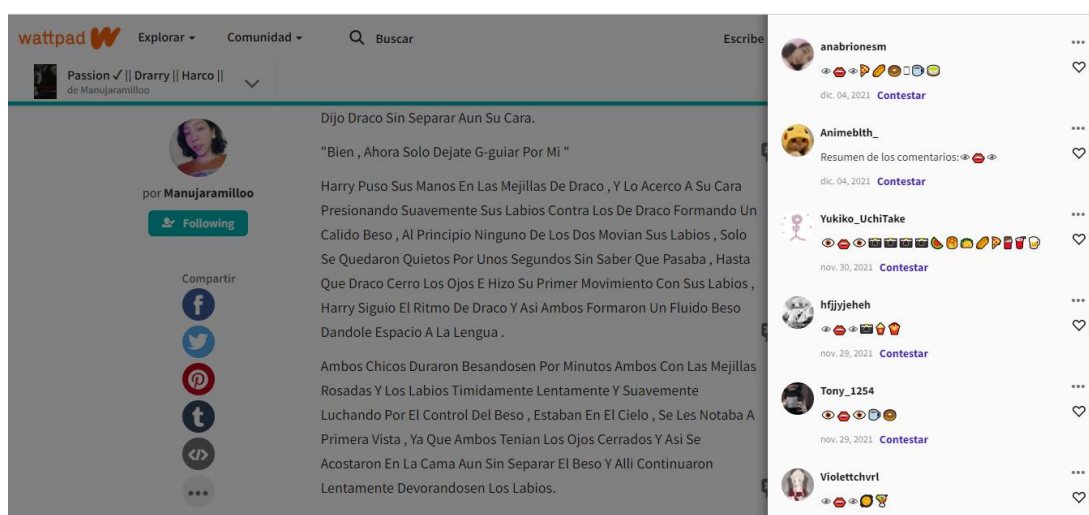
wattpad Explorar ▾ Comunidad ▾ Buscar Escribe

Passion ✓ || Drarry || Harco ||
de Manujaramilloo

por Manujaramilloo

Following

Compartir

Dijo Draco Sin Separar Aun Su Cara.

"Bien , Ahora Solo Dejate G-guiar Por Mi "

Harry Puso Sus Manos En Las Mejillas De Draco , Y Lo Acerco A Su Cara Presionando Suavemente Sus Labios Contra Los De Draco Formando Un Calido Beso , Al Principio Ninguno De Los Dos Movian Sus Labios , Solo Se Quedaron Quietos Por Unos Segundos Sin Saber Que Pasaba , Hasta Que Draco Cerro Los Ojos E Hizo Su Primer Movimiento Con Sus Labios , Harry Siguio El Ritmo De Draco Y Asi Ambos Formaron Un Fluido Beso Dandole Espacio A La Lengua .

Ambos Chicos Duraron Besandosen Por Minutos Ambos Con Las Mejillas Rosadas Y Los Labios Timidamente Lentamente Y Suavemente Luchando Por El Control Del Beso , Estaban En El Cielo , Se Les Notaba A Primera Vista , Ya Que Ambos Tenian Los Ojos Cerrados Y Asi Se Acostaron En La Cama Aun Sin Separar El Beso Y Alli Continuaron Lentamente Devorandosen Los Labios.

anabrionesm
👁👄👁🍕🥖🍩🧻🥛🍔
dic. 04, 2021 Contestar

Animeblth_
Resumen de los comentarios:👁👄👁
dic. 04, 2021 Contestar

Yukiko_UchiTake
👁👄👁🎬🎬🎬🎬🍉🍔🍩🥖🍕🥤🥤🍺
nov. 30, 2021 Contestar

hfjjyjeheh
👁👄👁🎬🍦🍟
nov. 29, 2021 Contestar

Tony_1254
👁👄👁🥛🍩
nov. 29, 2021 Contestar

Violettchvrl
👁👄👁🍋🍸